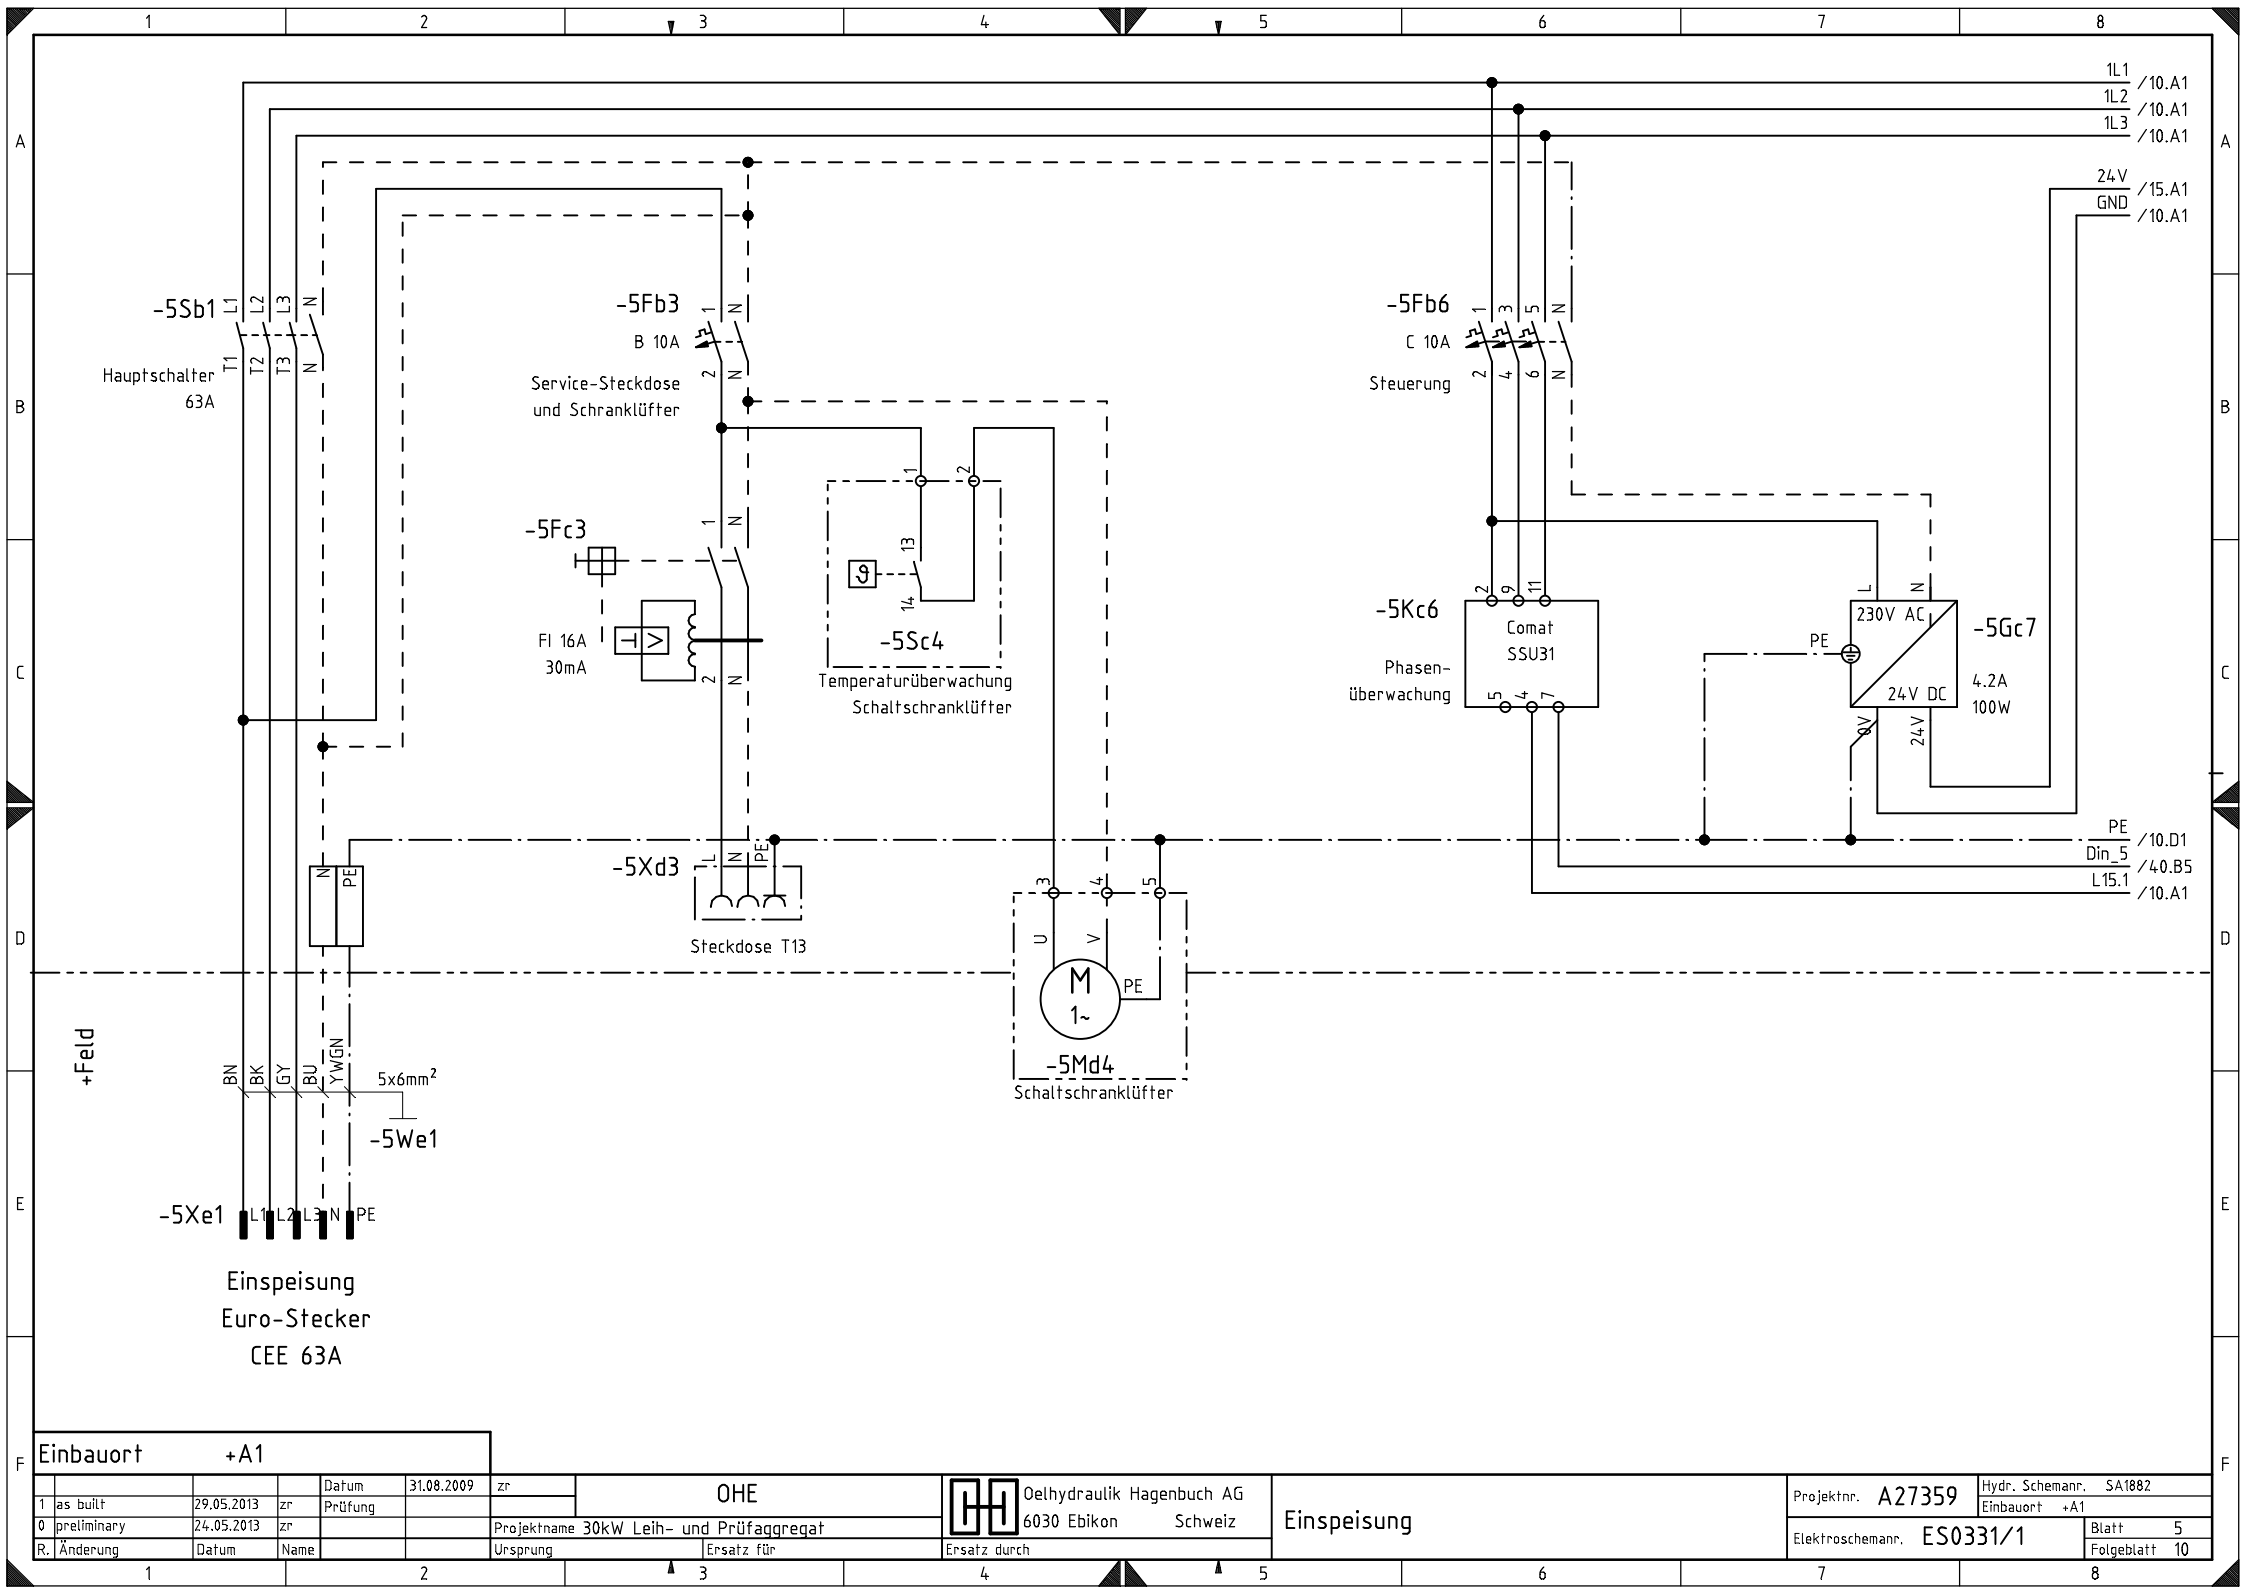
1 2 3 4 5 6 7 8

A

1L1 /10.A1
1L2 /10.A1
1L3 /10.A1
24V /15.A1
GND /10.A1

B

-5Sb1
L1 L2 L3 N
T1 T2 T3 N
Hauptschalter
63A

-5Fb3
1 N
B 10A
2 N
Service-Steckdose
und Schranklüfter

-5Fb6
1 3 5 N
C 10A
2 4 6 N
Steuerung

C

-5Fc3
1 N
2 N
FI 16A
30mA

1 2
13
14
-5Sc4
Temperaturüberwachung
Schaltschranklüfter

-5Kc6
2 9 11
Comat
SSU31
5 4 7
Phasen-
überwachung

L N
230V AC
PE
24V DC
0V 24V
-5Gc7
4.2A
100W

D

PE /10.D1
Din_5 /40.B5
L15.1 /10.A1

-5Xd3
L N PE
Steckdose T13

N PE

3 4 5
U V
M
1~
PE
-5Md4
Schaltschranklüfter

+Feld

BN BK GY BU YWGN
5x6mm$^2$
-5We1

E

-5Xe1
L1 L2 L3 N PE

Einspeisung
Euro-Stecker
CEE 63A

F

Einbauort +A1

| | | | | Datum | 31.08.2009 | zr |
|---|---|---|---|---|---|---|
| 1 | as built | 29.05.2013 | zr | Prüfung | | |
| 0 | preliminary | 24.05.2013 | zr | | | |
| R. | Änderung | Datum | Name | | | |

OHE
Projektname 30kW Leih- und Prüfaggregat
Ursprung
Ersatz für
Oelhydraulik Hagenbuch AG
6030 Ebikon Schweiz
Ersatz durch
Einspeisung
Projektnr. A27359
Hydr. Schemanr. SA1882
Einbauort +A1
Elektroschemanr. ES0331/1
Blatt 5
Folgeblatt 10

1 2 3 4 5 6 7 8